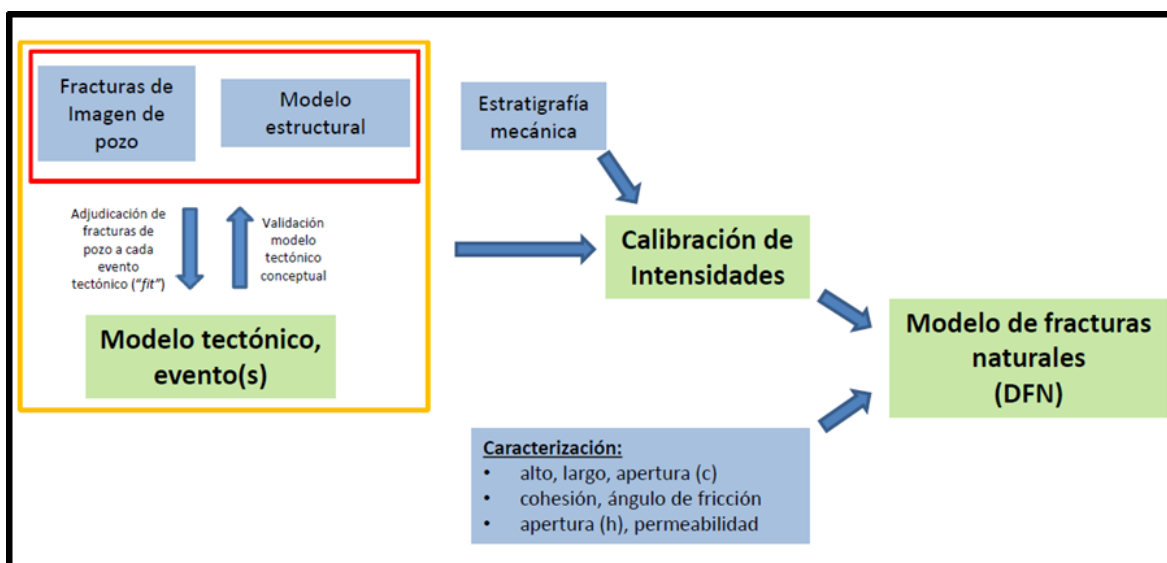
Fracturas de Imagen de pozo

Modelo estructural

Adjudicación de fracturas de pozo a cada evento tectónico ("fit")

Validación modelo tectónico conceptual

Modelo tectónico, evento(s)

Estratigrafía mecánica

Calibración de Intensidades

Modelo de fracturas naturales (DFN)

Caracterización:
• alto, largo, apertura (c)
• cohesión, ángulo de fricción
• apertura (h), permeabilidad